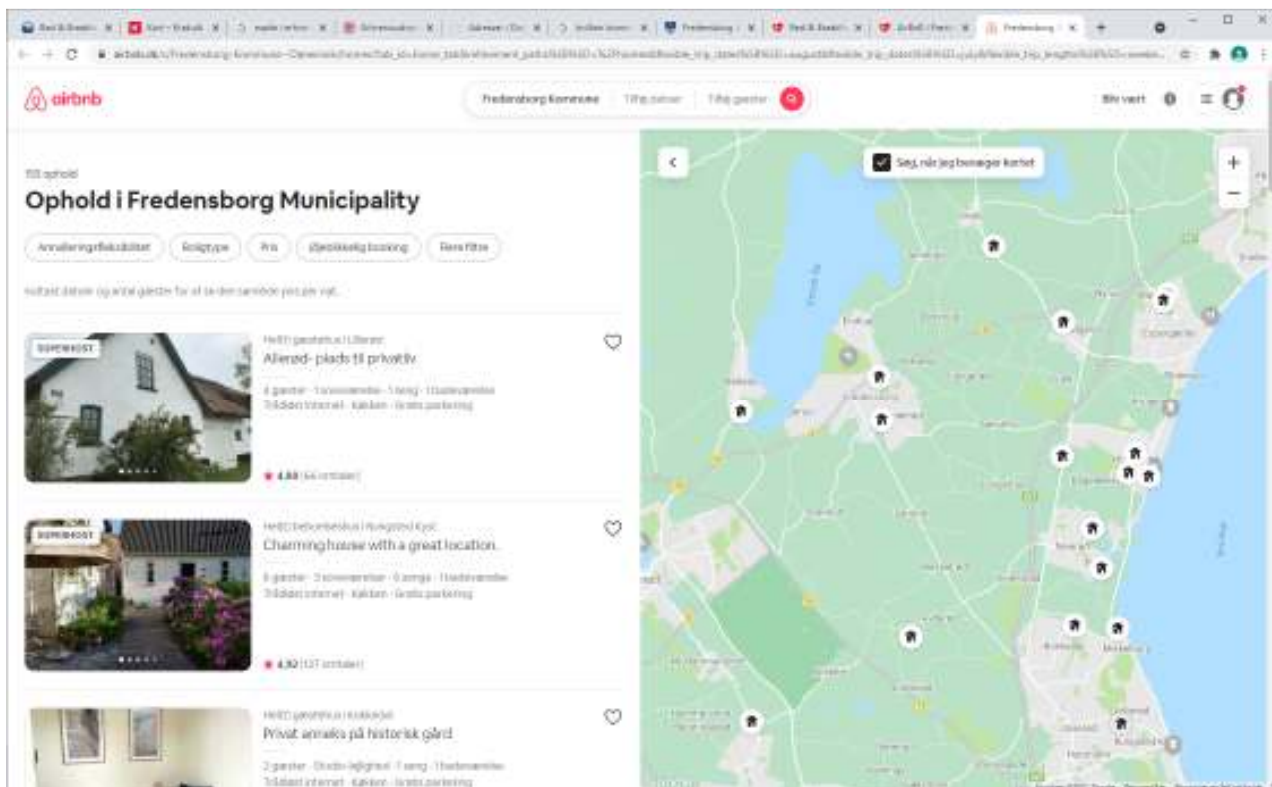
airbnb

Fredensborg Kommune | Tilføj datoer | Tilføj gæster

Bliv vært

153 ophold

Ophold i Fredensborg Municipality

Annulleringsfleksibilitet | Boligtype | Pris | Øjeblikkelig booking | Flere filtre

Indtast datoer og antal gæster for at se den samlede pris pr. nat.

SUPERHOST

Helt gæstehus i Lillerød

Allerød- plads til privatliv

4 gæster · 1 soveværelse · 1 seng · 1 badeværelse
Trådløst internet · Køkken · Gratis parkering

★ 4,88 (44 omtaler)

SUPERHOST

Helt bebohellesehus i Nivågård Kyst

Charming house with a great location.

6 gæster · 3 soveværelser · 6 senge · 1 badeværelse
Trådløst internet · Køkken · Gratis parkering

★ 4,92 (127 omtaler)

Helt gæstehus i Kokkedal

Privat anneks på historisk gård

2 gæster · Studio-lejlighed · 1 seng · 1 badeværelse
Trådløst internet · Køkken · Gratis parkering

Søg, når jeg bevæger kortet

Esrum Sø